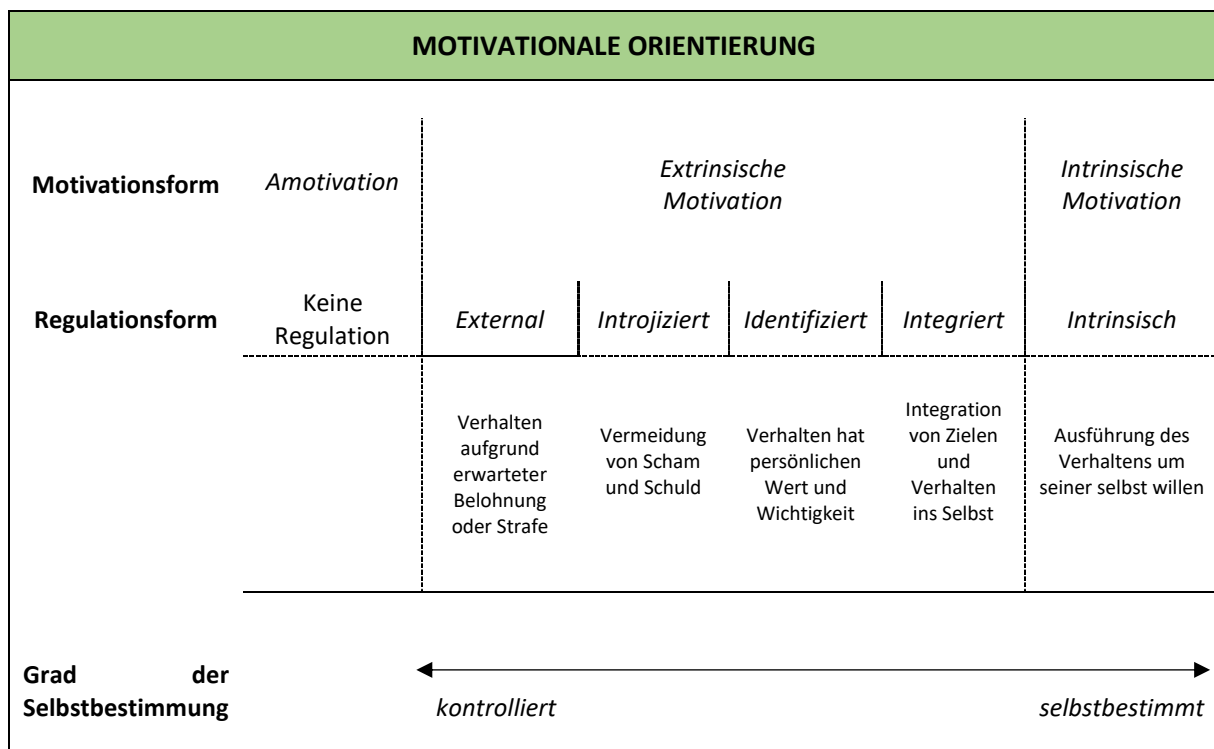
MOTIVATIONALE ORIENTIERUNG

| | | | | | | |
|---|---|---|---|---|---|---|
| **Motivationsform** | *Amotivation* | *Extrinsische Motivation* | | | | *Intrinsische Motivation* |
| **Regulationsform** | Keine Regulation | *External* | *Introjiziert* | *Identifiziert* | *Integriert* | *Intrinsisch* |
| | | Verhalten aufgrund erwarteter Belohnung oder Strafe | Vermeidung von Scham und Schuld | Verhalten hat persönlichen Wert und Wichtigkeit | Integration von Zielen und Verhalten ins Selbst | Ausführung des Verhaltens um seiner selbst willen |

**Grad der Selbstbestimmung** *kontrolliert* *selbstbestimmt*